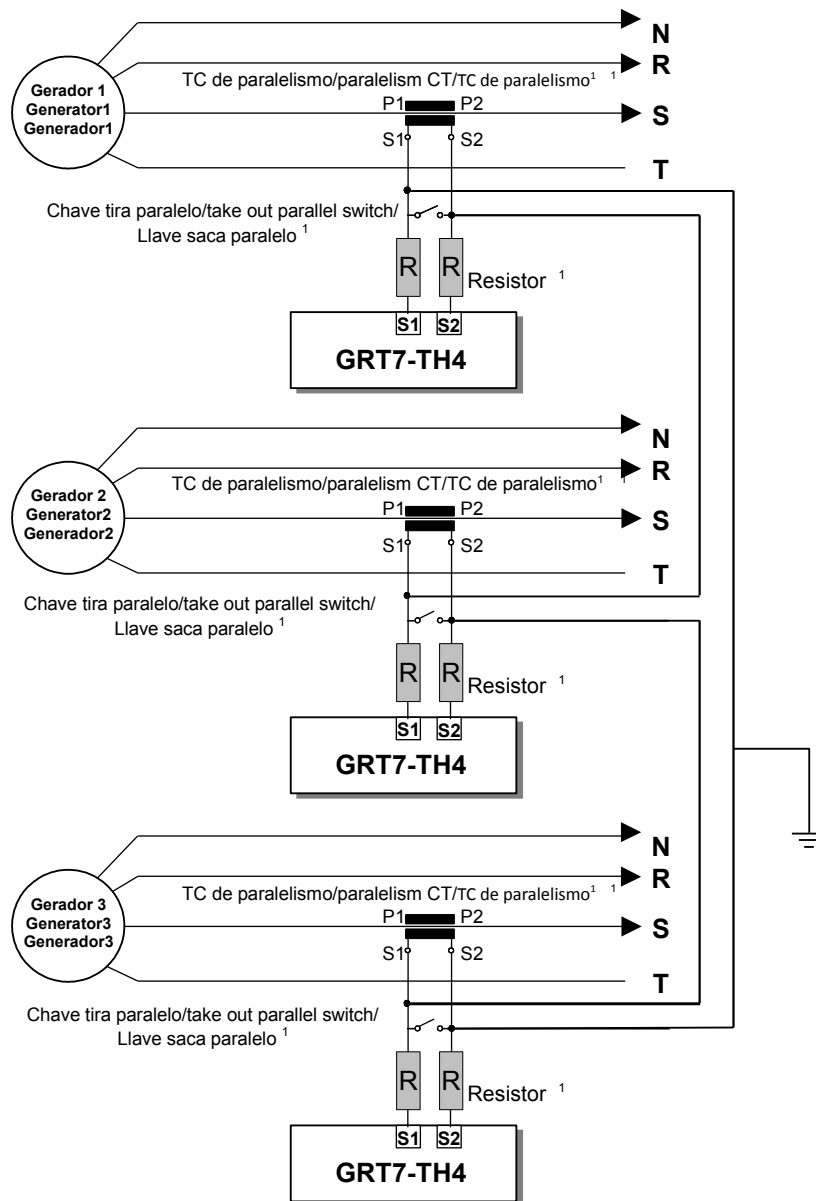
N
R
Gerador 1
Generator1
Generador1
TC de paralelismo/paralelism CT/TC de paralelismo$^1$ $^1$
P1 P2
S
S1 S2
T
Chave tira paralelo/take out parallel switch/ Llave saca paralelo $^1$
R R Resistor $^1$
S1 S2
GRT7-TH4

N
R
Gerador 2
Generator2
Generador2
TC de paralelismo/paralelism CT/TC de paralelismo$^1$ $^1$
P1 P2
S
S1 S2
T
Chave tira paralelo/take out parallel switch/ Llave saca paralelo $^1$
R R Resistor $^1$
S1 S2
GRT7-TH4

N
R
Gerador 3
Generator3
Generador3
TC de paralelismo/paralelism CT/TC de paralelismo$^1$ $^1$
P1 P2
S
S1 S2
T
Chave tira paralelo/take out parallel switch/ Llave saca paralelo $^1$
R R Resistor $^1$
S1 S2
GRT7-TH4